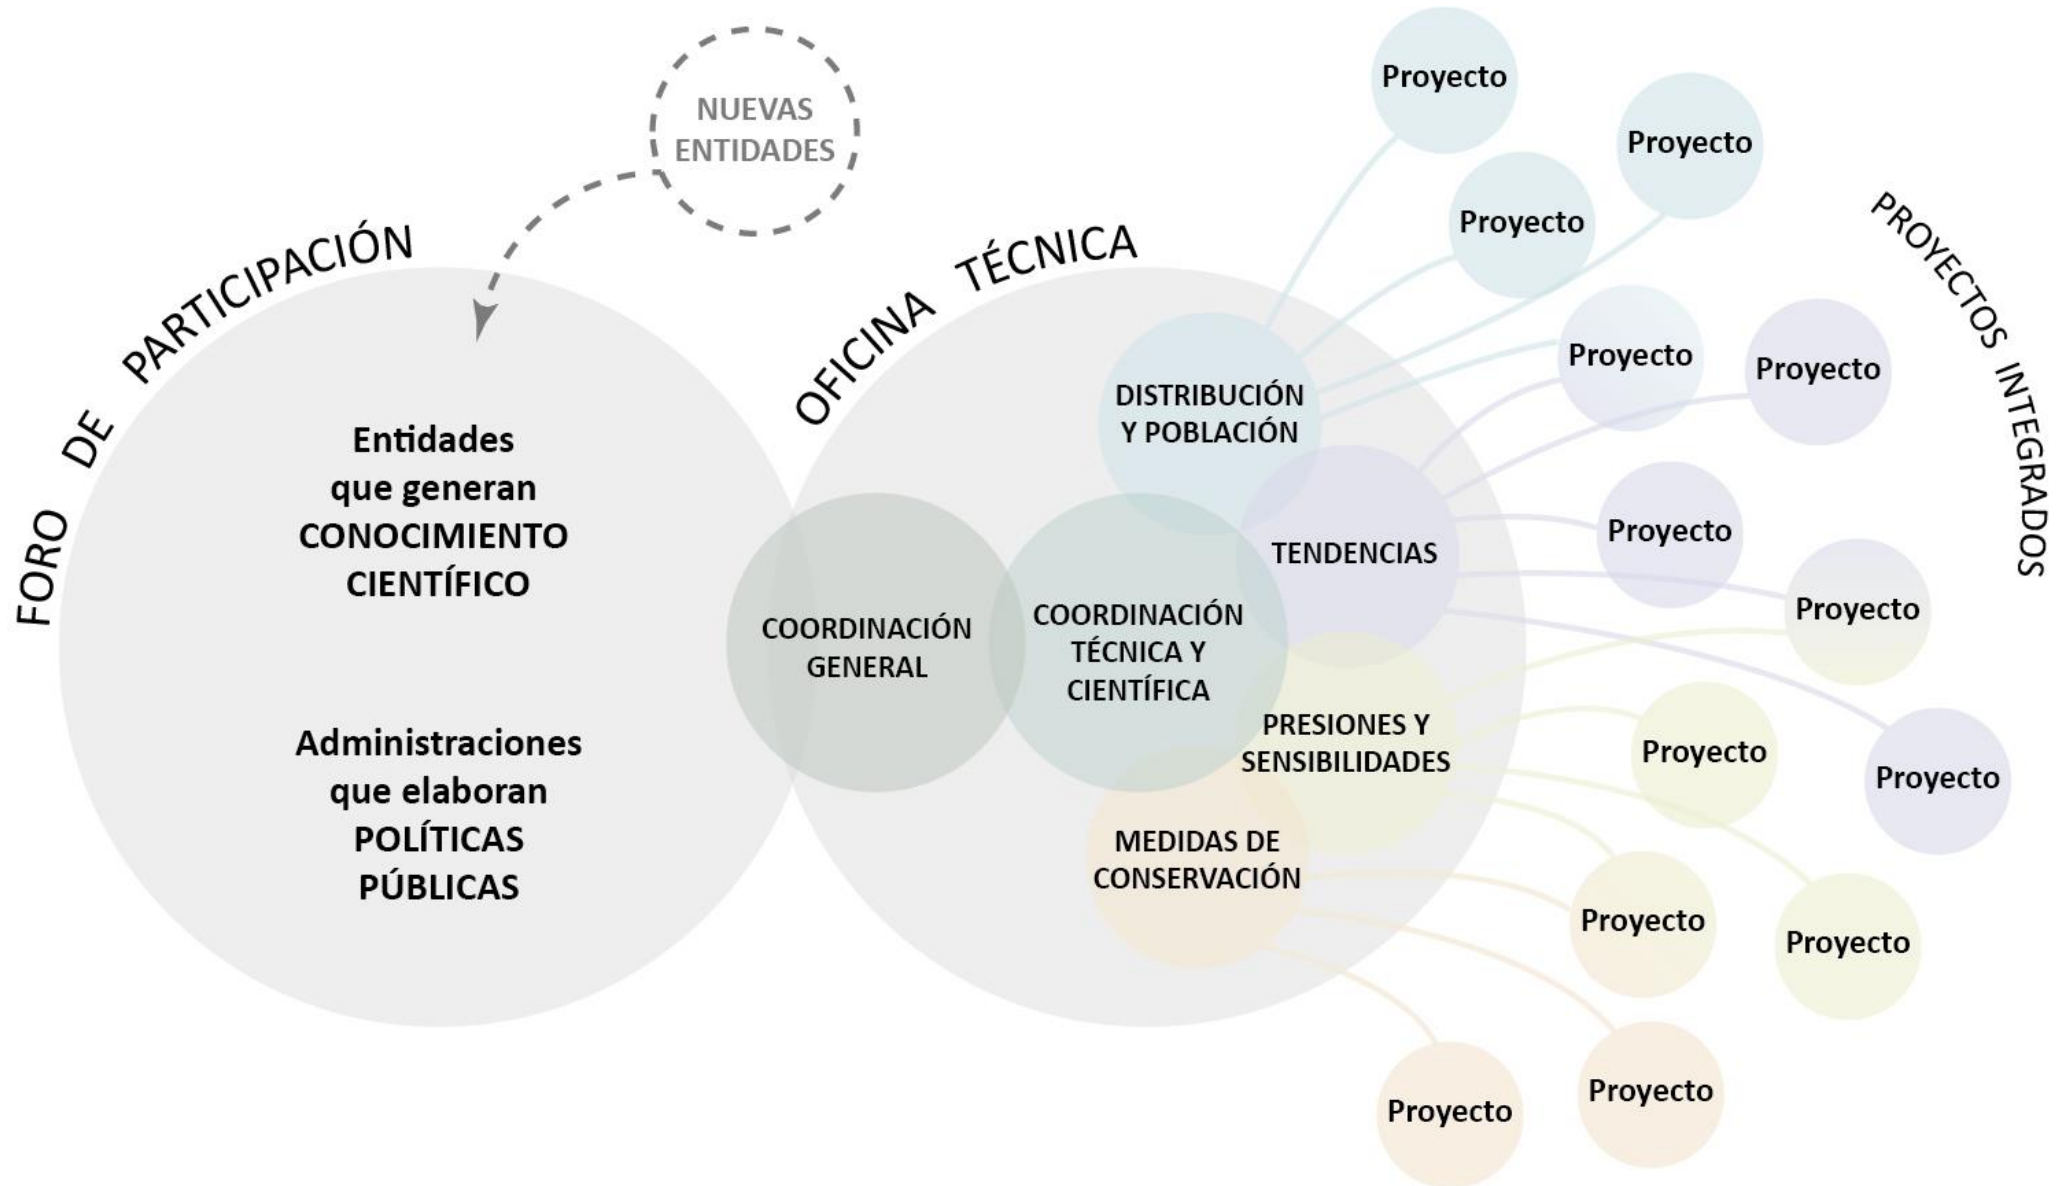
NUEVAS ENTIDADES

FORO DE PARTICIPACIÓN

Entidades que generan CONOCIMIENTO CIENTÍFICO

Administraciones que elaboran POLÍTICAS PÚBLICAS

OFICINA TÉCNICA

COORDINACIÓN GENERAL

COORDINACIÓN TÉCNICA Y CIENTÍFICA

DISTRIBUCIÓN Y POBLACIÓN

TENDENCIAS

PRESIONES Y SENSIBILIDADES

MEDIDAS DE CONSERVACIÓN

PROYECTOS INTEGRADOS

Proyecto

Proyecto

Proyecto

Proyecto

Proyecto

Proyecto

Proyecto

Proyecto

Proyecto

Proyecto

Proyecto

Proyecto

Proyecto

Proyecto